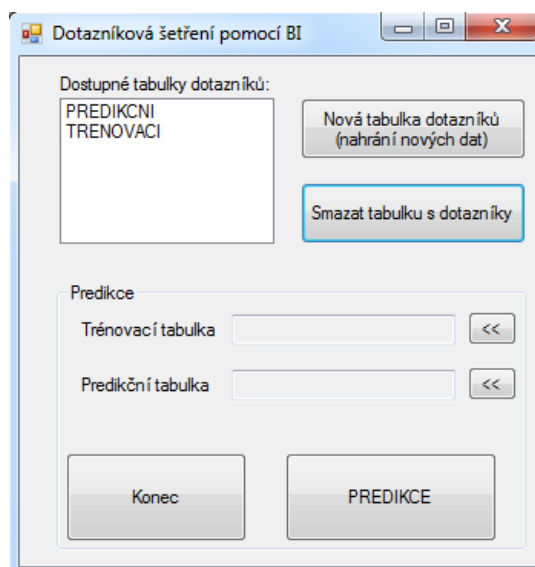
Dotazníková šetření pomocí BI

Dostupné tabulky dotazníků:
PREDIKCNI
TRENOVACI

Nová tabulka dotazníků
(nahrání nových dat)

Smazat tabulku s dotazníky

Predikce

Trénovací tabulka <<

Predikční tabulka <<

Konec

PREDIKCE